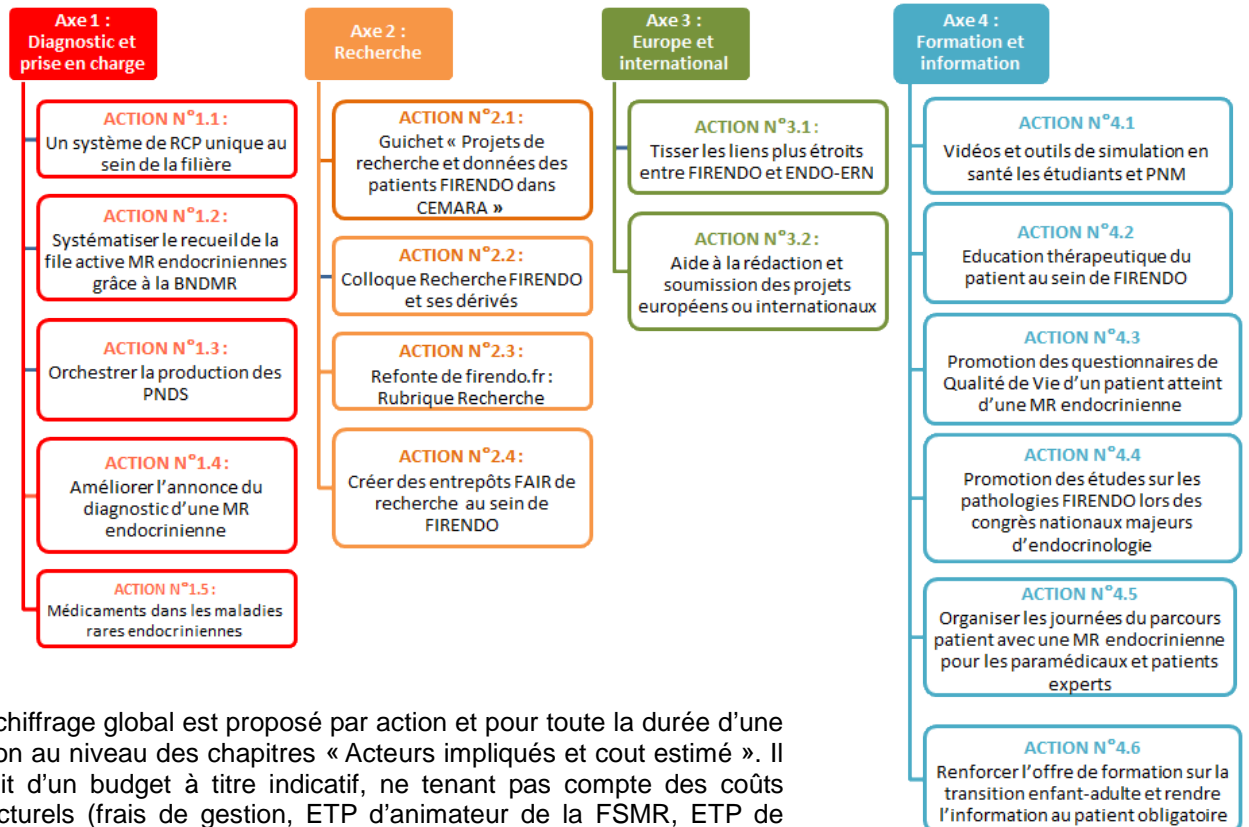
Axe 1 :
Diagnostic et prise en charge

ACTION N°1.1 :
Un système de RCP unique au sein de la filière

ACTION N°1.2 :
Systématiser le recueil de la file active MR endocriniennes grâce à la BNDMR

ACTION N°1.3 :
Orchestrer la production des PNDS

ACTION N°1.4 :
Améliorer l'annonce du diagnostic d'une MR endocrinienne

ACTION N°1.5 :
Médicaments dans les maladies rares endocriniennes

Axe 2 :
Recherche

ACTION N°2.1 :
Guichet « Projets de recherche et données des patients FIRENDO dans CEMARA »

ACTION N°2.2 :
Colloque Recherche FIRENDO et ses dérivés

ACTION N°2.3 :
Refonte de firendo.fr : Rubrique Recherche

ACTION N°2.4 :
Créer des entrepôts FAIR de recherche au sein de FIRENDO

Axe 3 :
Europe et international

ACTION N°3.1 :
Tisser les liens plus étroits entre FIRENDO et ENDO-ERN

ACTION N°3.2 :
Aide à la rédaction et soumission des projets européens ou internationaux

Axe 4 :
Formation et information

ACTION N°4.1
Vidéos et outils de simulation en santé les étudiants et PNM

ACTION N°4.2
Education thérapeutique du patient au sein de FIRENDO

ACTION N°4.3
Promotion des questionnaires de Qualité de Vie d'un patient atteint d'une MR endocrinienne

ACTION N°4.4
Promotion des études sur les pathologies FIRENDO lors des congrès nationaux majeurs d'endocrinologie

ACTION N°4.5
Organiser les journées du parcours patient avec une MR endocrinienne pour les paramédicaux et patients experts

ACTION N°4.6
Renforcer l'offre de formation sur la transition enfant-adulte et rendre l'information au patient obligatoire

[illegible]chiffrage global est proposé par action et pour toute la durée d'une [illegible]on au niveau des chapitres « Acteurs impliqués et cout estimé ». Il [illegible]it d'un budget à titre indicatif, ne tenant pas compte des coûts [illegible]cturels (frais de gestion, ETP d'animateur de la FSMR, ETP de